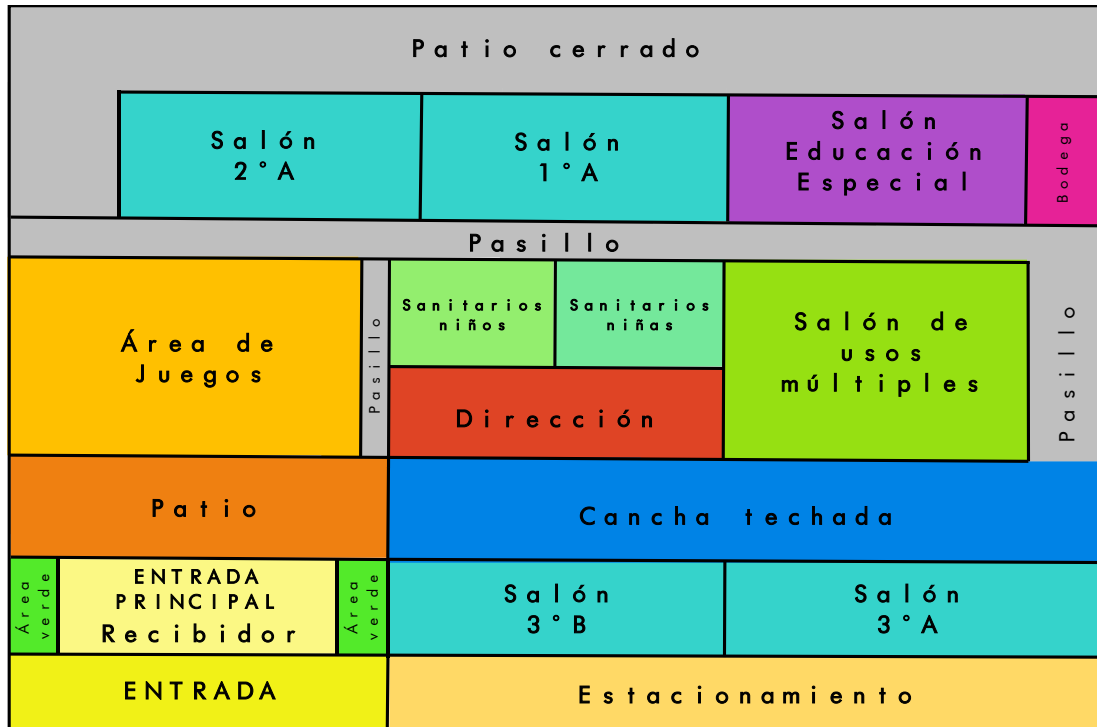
Patio cerrado

Salón 2°A

Salón 1°A

Salón Educación Especial

Bodega

Pasillo

Área de Juegos

Pasillo

Sanitarios niños

Sanitarios niñas

Dirección

Salón de usos múltiples

Pasillo

Patio

Cancha techada

Área verde

ENTRADA PRINCIPAL Recibidor

Área verde

Salón 3°B

Salón 3°A

ENTRADA

Estacionamiento